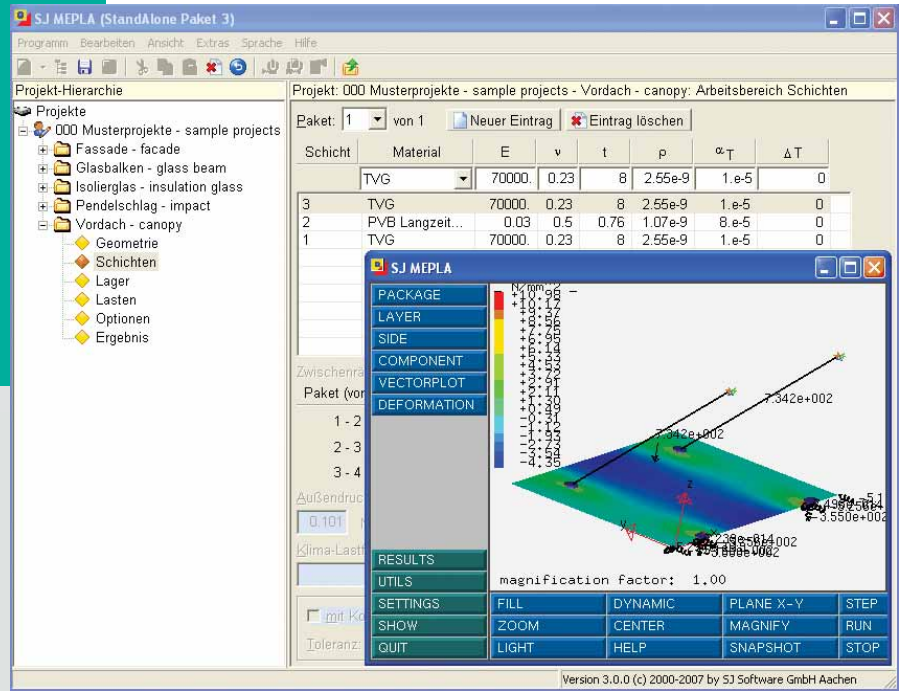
SJ MEPLA (StandAlone Paket 3)

Programm Bearbeiten Ansicht Extras Sprache Hilfe

Projekt-Hierarchie

Projekte
000 Musterprojekte - sample projects
Fassade - facade
Glasbalken - glass beam
Isolierglas - insulation glass
Pendelschlag - impact
Vordach - canopy
Geometrie
Schichten
Lager
Lasten
Optionen
Ergebnis

Projekt: 000 Musterprojekte - sample projects - Vordach - canopy: Arbeitsbereich Schichten

Paket: 1 von 1 Neuer Eintrag Eintrag löschen

| Schicht | Material | E | ν | t | ρ | $\alpha_T$ | ΔT |
|---|---|---|---|---|---|---|---|
| | TVG | 70000. | 0.23 | 8 | 2.55e-9 | 1.e-5 | 0 |
| 3 | TVG | 70000. | 0.23 | 8 | 2.55e-9 | 1.e-5 | 0 |
| 2 | PVB Langzeit... | 0.03 | 0.5 | 0.76 | 1.07e-9 | 8.e-5 | 0 |
| 1 | TVG | 70000. | 0.23 | 8 | 2.55e-9 | 1.e-5 | 0 |

Zwischenrä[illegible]
Paket (vor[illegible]
1 - 2
2 - 3
3 - 4
Außendruc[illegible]
0.101
Klima-Last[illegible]
mit Ko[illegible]
Toleranz:

SJ MEPLA

PACKAGE
LAYER
SIDE
COMPONENT
VECTORPLOT
DEFORMATION

N/mm^2
+10.96
+10.17
+9.37
+8.56
+7.76
+6.95
+6.14
+5.33
+4.53
+3.72
+2.91
+2.11
+1.30
+0.49
-0.31
-1.12
-1.93
-2.73
-3.54
-4.35

7.342e+002
7.342e+002
3.550e+002
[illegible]

magnification factor: 1.00

RESULTS
UTILS
SETTINGS
SHOW
QUIT
FILL
ZOOM
LIGHT
DYNAMIC
CENTER
HELP
PLANE X-Y
MAGNIFY
SNAPSHOT
STEP
RUN
STOP

Version 3.0.0 (c) 2000-2007 by SJ Software GmbH Aachen